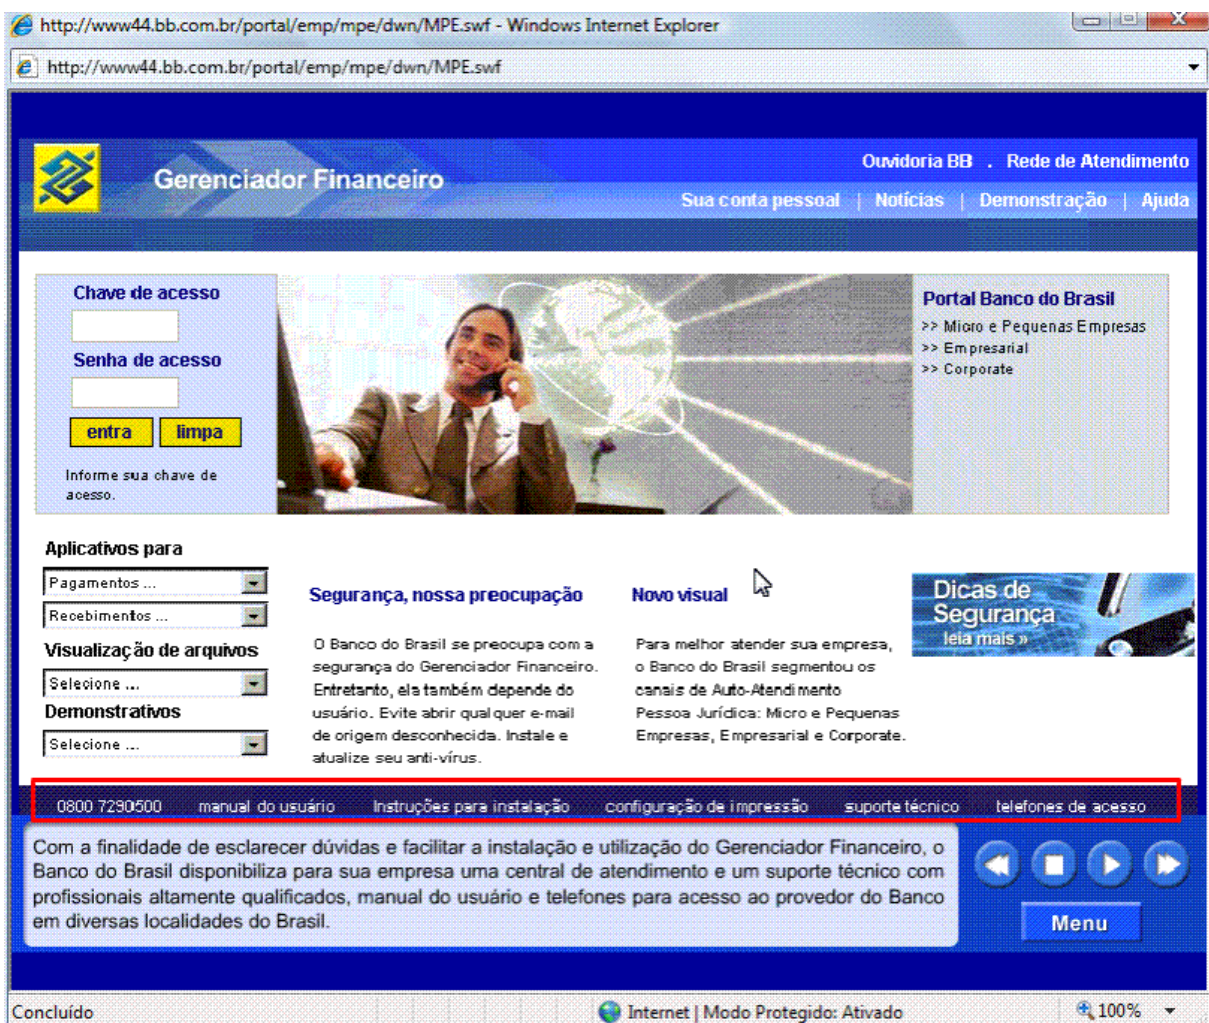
http://www44.bb.com.br/portal/emp/mpe/dwn/MPE.swf - Windows Internet Explorer

http://www44.bb.com.br/portal/emp/mpe/dwn/MPE.swf

Gerenciador Financeiro

Ouvidoria BB . Rede de Atendimento

Sua conta pessoal | Notícias | Demonstração | Ajuda

Chave de acesso

Senha de acesso

entra limpa

Informe sua chave de acesso.

Portal Banco do Brasil
>> Micro e Pequenas Empresas
>> Empresarial
>> Corporate

Aplicativos para

Pagamentos ...

Recebimentos ...

Visualização de arquivos

Selecione ...

Demonstrativos

Selecione ...

Segurança, nossa preocupação

O Banco do Brasil se preocupa com a segurança do Gerenciador Financeiro. Entretanto, ela também depende do usuário. Evite abrir qualquer e-mail de origem desconhecida. Instale e atualize seu anti-vírus.

Novo visual

Para melhor atender sua empresa, o Banco do Brasil segmentou os canais de Auto-Atendimento Pessoa Jurídica: Micro e Pequenas Empresas, Empresarial e Corporate.

Dicas de Segurança
leia mais »

0800 7290500 manual do usuário Instruções para instalação configuração de impressão suporte técnico telefones de acesso

Com a finalidade de esclarecer dúvidas e facilitar a instalação e utilização do Gerenciador Financeiro, o Banco do Brasil disponibiliza para sua empresa uma central de atendimento e um suporte técnico com profissionais altamente qualificados, manual do usuário e telefones para acesso ao provedor do Banco em diversas localidades do Brasil.

Menu

Concluído

Internet | Modo Protegido: Ativado

100%